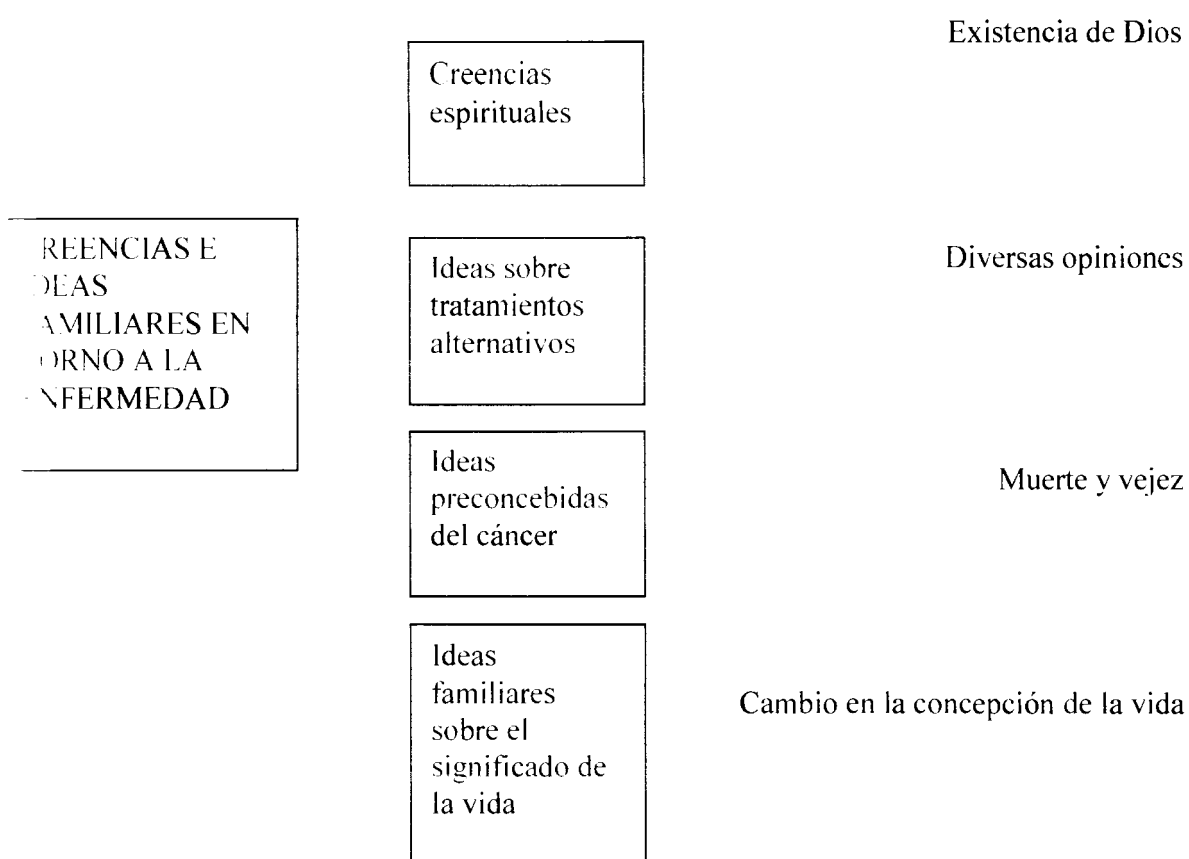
:REENCIAS E :DEAS :AMILIARES EN :ORNO A LA :NFERMEDAD

Creencias espirituales

Existencia de Dios

Ideas sobre tratamientos alternativos

Diversas opiniones

Ideas preconcebidas del cáncer

Muerte y vejez

Ideas familiares sobre el significado de la vida

Cambio en la concepción de la vida